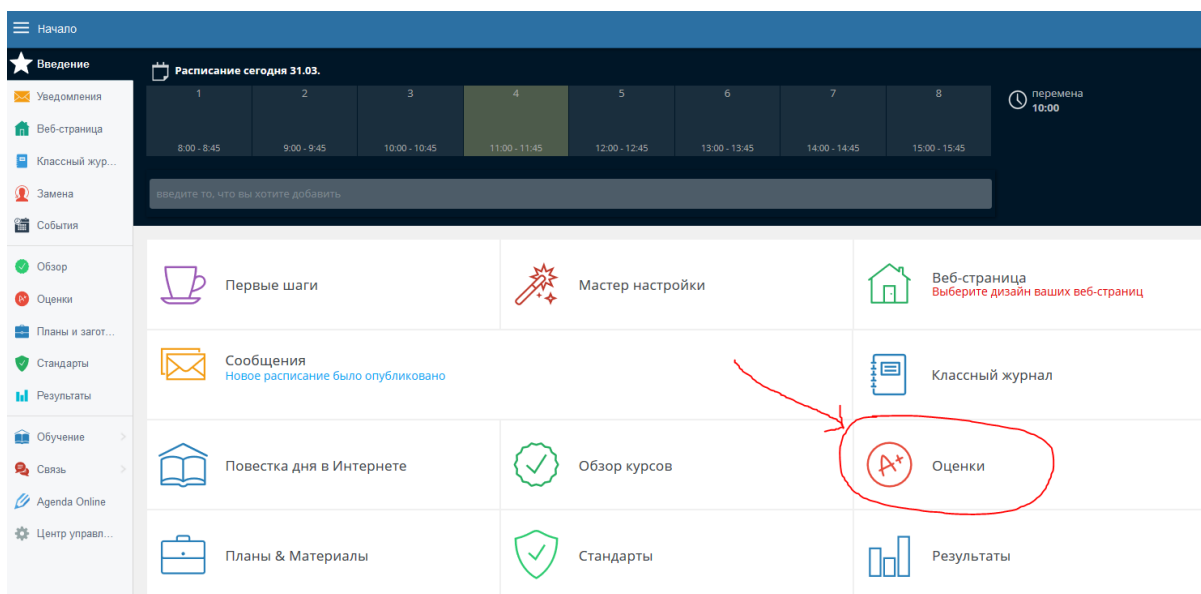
Начало

Введение
Уведомления
Веб-страница
Классный жур...
Замена
События
Обзор
Оценки
Планы и загот...
Стандарты
Результаты
Обучение
Связь
Agenda Online
Центр управл...

Расписание сегодня 31.03.

| 1 | 2 | 3 | 4 | 5 | 6 | 7 | 8 |
|---|---|---|---|---|---|---|---|
| 8:00 - 8:45 | 9:00 - 9:45 | 10:00 - 10:45 | 11:00 - 11:45 | 12:00 - 12:45 | 13:00 - 13:45 | 14:00 - 14:45 | 15:00 - 15:45 |

перемена
10:00

введите то, что вы хотите добавить

Первые шаги
Мастер настройки
Веб-страница
Выберите дизайн ваших веб-страниц
Сообщения
Новое расписание было опубликовано
Классный журнал
Повестка дня в Интернете
Обзор курсов
A+
Оценки
Планы & Материалы
Стандарты
Результаты